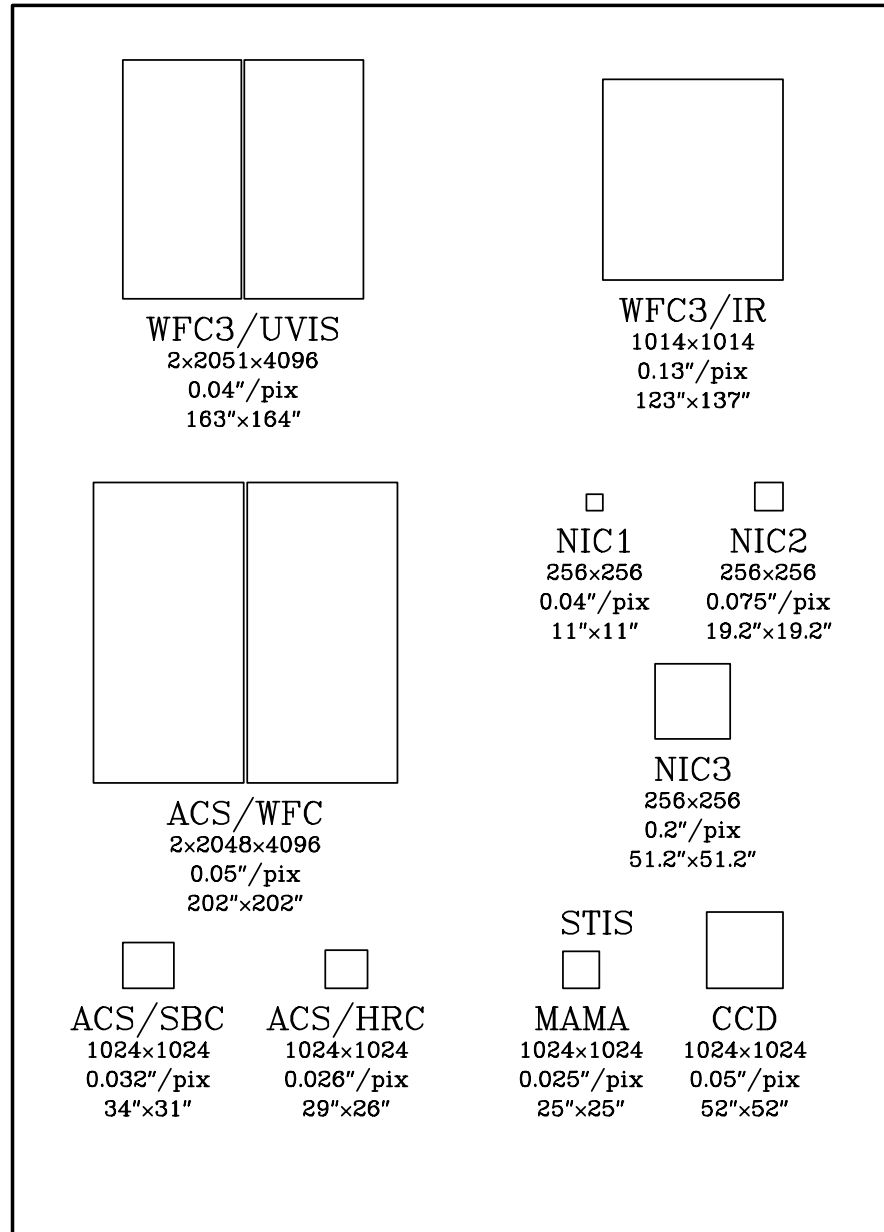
WFC3/UVIS
2×2051×4096
0.04"/pix
163"×164"

WFC3/IR
1014×1014
0.13"/pix
123"×137"

ACS/WFC
2×2048×4096
0.05"/pix
202"×202"

NIC1
256×256
0.04"/pix
11"×11"

NIC2
256×256
0.075"/pix
19.2"×19.2"

NIC3
256×256
0.2"/pix
51.2"×51.2"

ACS/SBC
1024×1024
0.032"/pix
34"×31"

ACS/HRC
1024×1024
0.026"/pix
29"×26"

STIS

MAMA
1024×1024
0.025"/pix
25"×25"

CCD
1024×1024
0.05"/pix
52"×52"